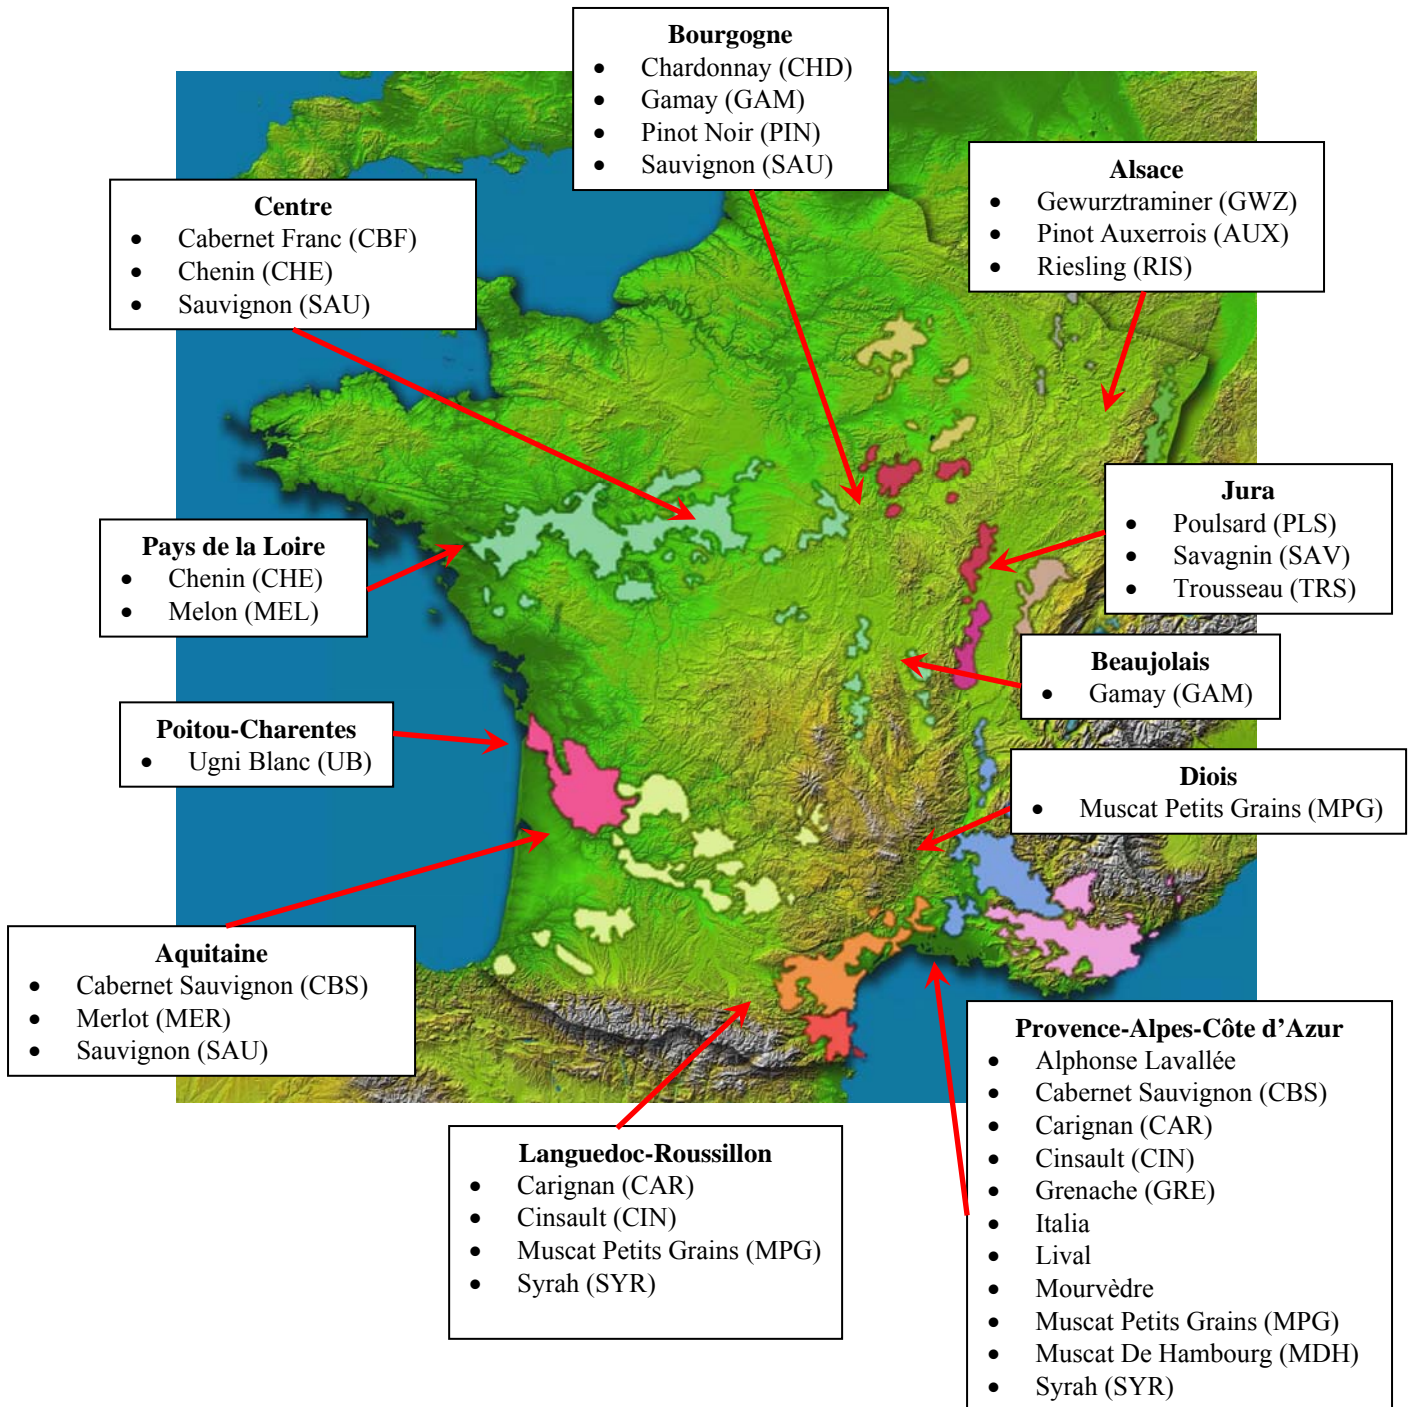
**Bourgogne**
- Chardonnay (CHD)
- Gamay (GAM)
- Pinot Noir (PIN)
- Sauvignon (SAU)

**Alsace**
- Gewurztraminer (GWZ)
- Pinot Auxerrois (AUX)
- Riesling (RIS)

**Centre**
- Cabernet Franc (CBF)
- Chenin (CHE)
- Sauvignon (SAU)

**Jura**
- Poulsard (PLS)
- Savagnin (SAV)
- Trousseau (TRS)

**Pays de la Loire**
- Chenin (CHE)
- Melon (MEL)

**Beaujolais**
- Gamay (GAM)

**Poitou-Charentes**
- Ugni Blanc (UB)

**Diois**
- Muscat Petits Grains (MPG)

**Aquitaine**
- Cabernet Sauvignon (CBS)
- Merlot (MER)
- Sauvignon (SAU)

**Provence-Alpes-Côte d'Azur**
- Alphonse Lavallée
- Cabernet Sauvignon (CBS)
- Carignan (CAR)
- Cinsault (CIN)
- Grenache (GRE)
- Italia
- Lival
- Mourvèdre
- Muscat Petits Grains (MPG)
- Muscat De Hambourg (MDH)
- Syrah (SYR)

**Languedoc-Roussillon**
- Carignan (CAR)
- Cinsault (CIN)
- Muscat Petits Grains (MPG)
- Syrah (SYR)